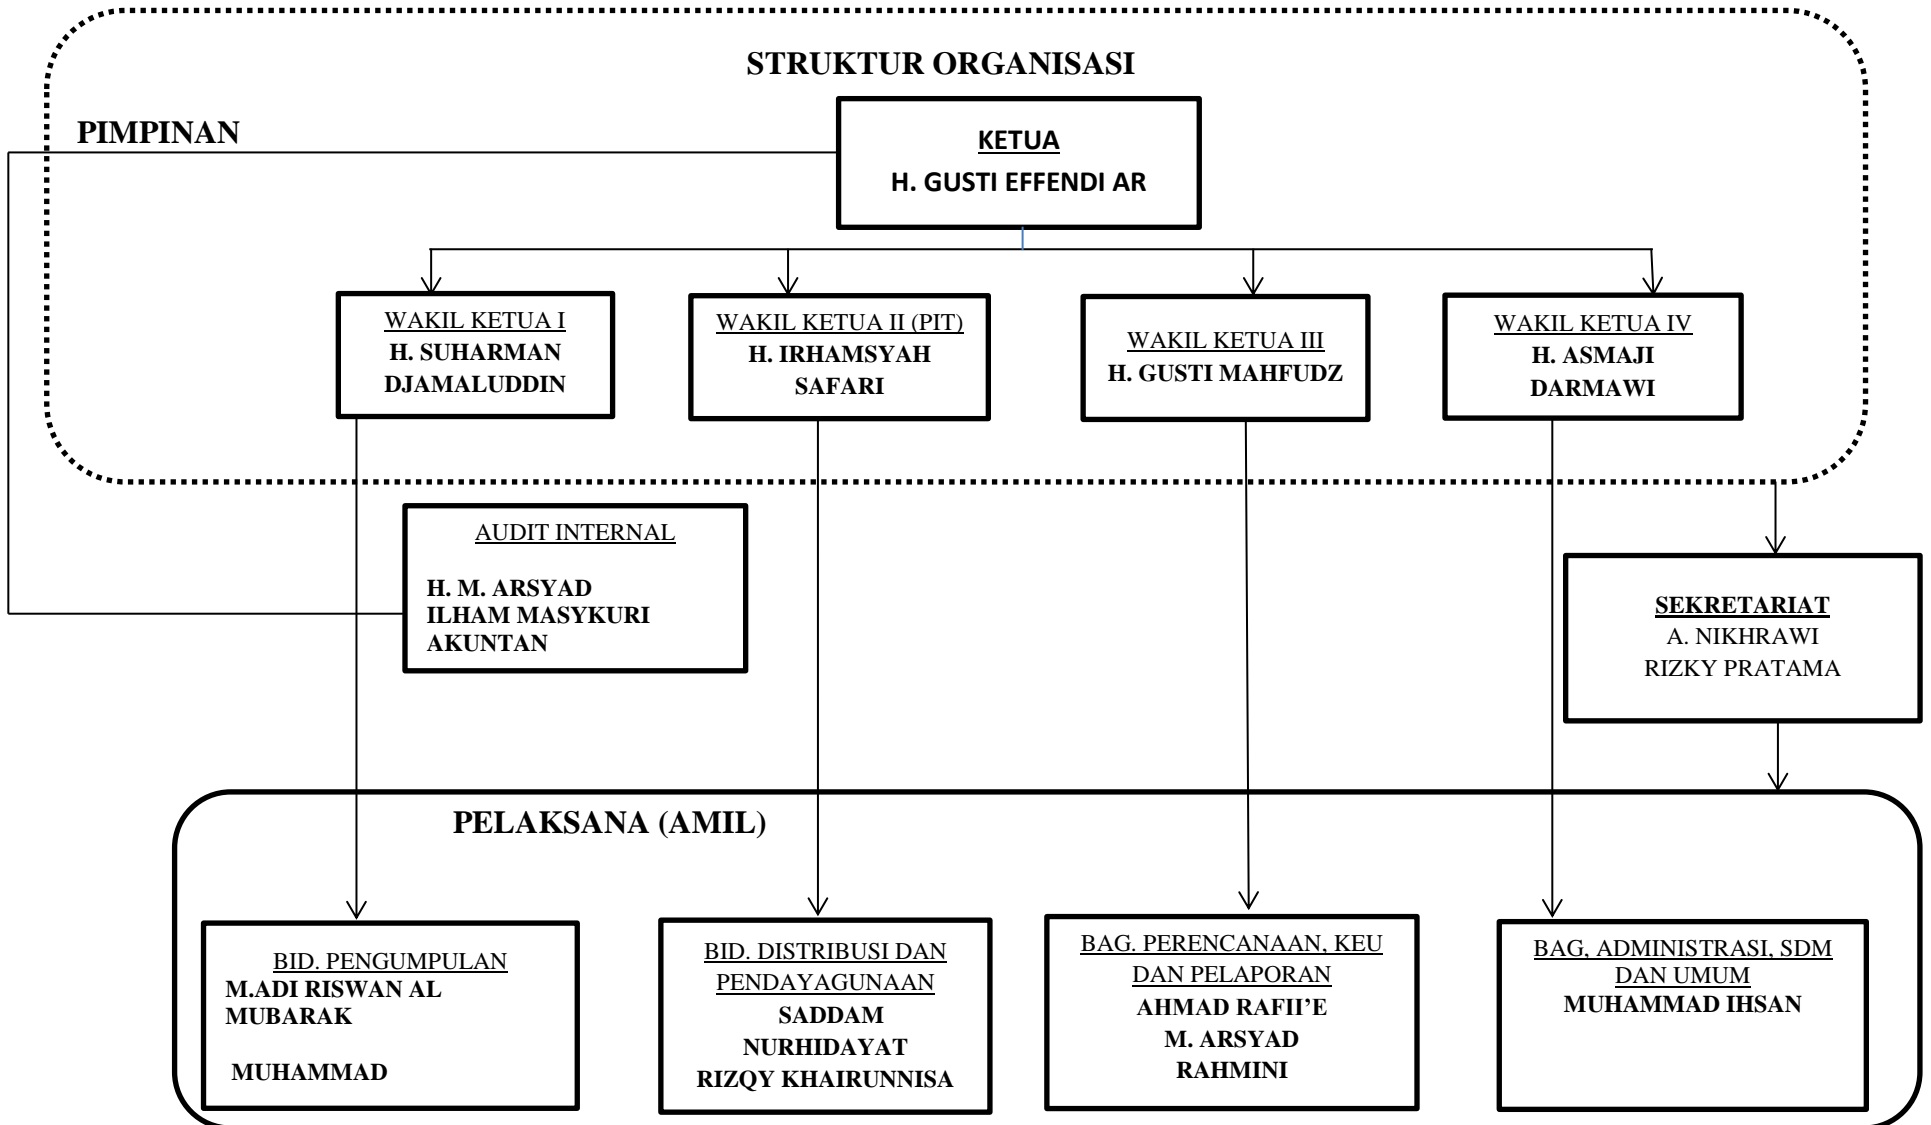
STRUKTUR ORGANISASI

PIMPINAN

KETUA
H. GUSTI EFFENDI AR

WAKIL KETUA I
H. SUHARMAN DJAMALUDDIN

WAKIL KETUA II (PIT)
H. IRHAMSYAH SAFARI

WAKIL KETUA III
H. GUSTI MAHFUDZ

WAKIL KETUA IV
H. ASMAJI DARMAWI

AUDIT INTERNAL

H. M. ARSYAD
ILHAM MASYKURI
AKUNTAN

SEKRETARIAT
A. NIKHRAWI
RIZKY PRATAMA

PELAKSANA (AMIL)

BID. PENGUMPULAN
M.ADI RISWAN AL MUBARAK

MUHAMMAD

BID. DISTRIBUSI DAN PENDAYAGUNAAN
SADDAM
NURHIDAYAT
RIZQY KHAIRUNNISA

BAG. PERENCANAAN, KEU DAN PELAPORAN
AHMAD RAFII'E
M. ARSYAD
RAHMINI

BAG, ADMINISTRASI, SDM DAN UMUM
MUHAMMAD IHSAN